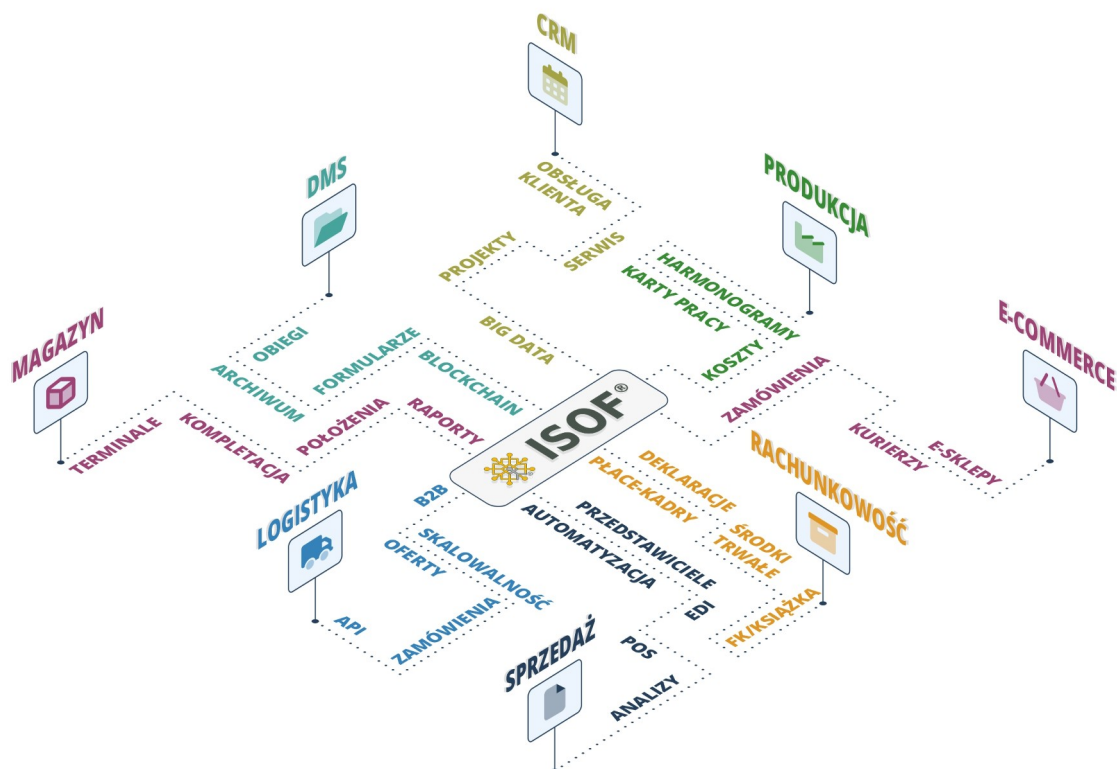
CRM

OBSŁUGA KLIENTA

SERWIS

PROJEKTY

BIG DATA

DMS

OBIEGI

ARCHIWUM

FORMULARZE

BLOCKCHAIN

PRODUKCJA

HARMONOGRAMY

KARTY PRACY

KOSZTY

E-COMMERCE

ZAMÓWIENIA

KURIERZY

E-SKLEPY

MAGAZYN

TERMINALE

KOMPLETACJA

POŁOŻENIA

RAPORTY

ISOF®

RACHUNKOWOŚĆ

DEKLARACJE

PŁACE-KADRY

ŚRODKI TRWAŁE

FK/KSIĄŻKA

LOGISTYKA

B2B

SKALOWALNOŚĆ

OFERTY

API

ZAMÓWIENIA

PRZEDSTAWICIELE

AUTOMATYZACJA

EDI

SPRZEDAŻ

POS

ANALIZY